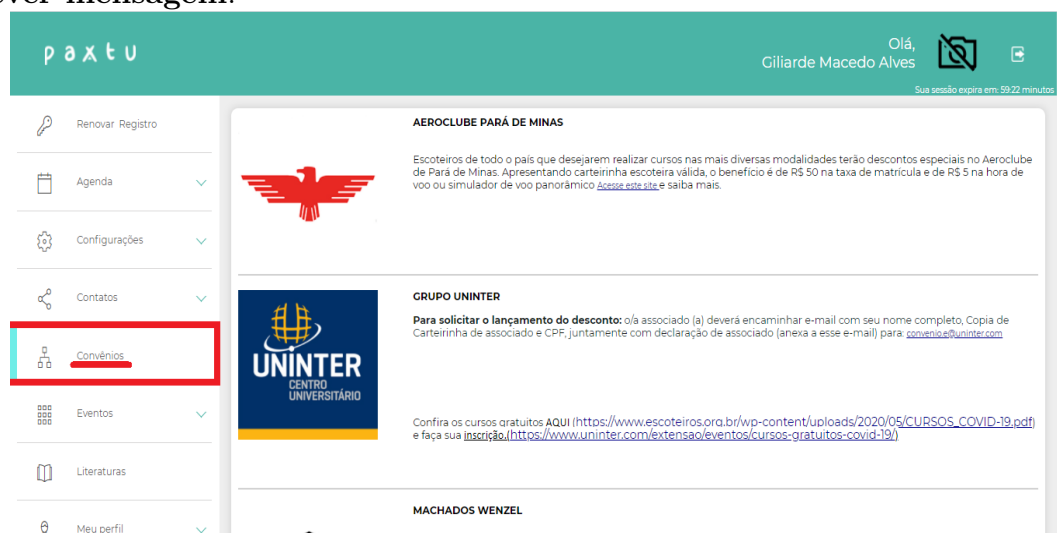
paxtu

Olá,
Giliarde Macedo Alves

Sua sessão expira em: 59:22 minutos

Renovar Registro

Agenda

Configurações

Contatos

Convênios

Eventos

Literaturas

Meu perfil

AEROCLUBE PARÁ DE MINAS

Escoteiros de todo o país que desejarem realizar cursos nas mais diversas modalidades terão descontos especiais no Aeroclube de Pará de Minas. Apresentando carteirinha escoteira válida, o benefício é de R$ 50 na taxa de matrícula e de R$ 5 na hora de voo ou simulador de voo panorâmico Acesse este site e saiba mais.

UNINTER
CENTRO UNIVERSITÁRIO

GRUPO UNINTER

Para solicitar o lançamento do desconto: o/a associado (a) deverá encaminhar e-mail com seu nome completo, Copia de Carteirinha de associado e CPF, juntamente com declaração de associado (anexa a esse e-mail) para: convenio.e@uninter.com

Confira os cursos gratuitos AQUI (https://www.escoteiros.org.br/wp-content/uploads/2020/05/CURSOS_COVID-19.pdf) e faça sua inscrição.(https://www.uninter.com/extensao/eventos/cursos-gratuitos-covid-19/)

MACHADOS WENZEL